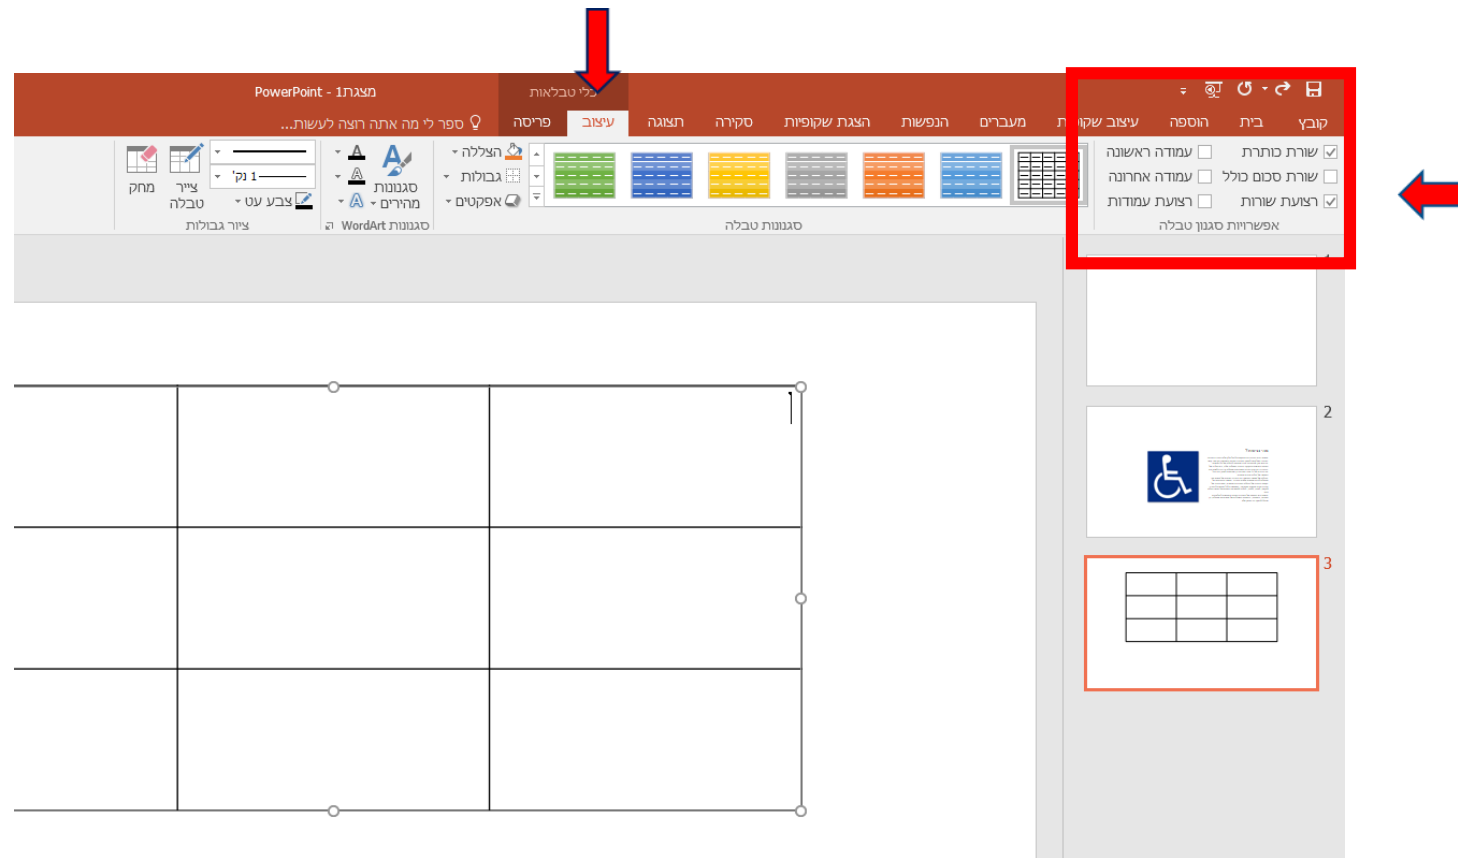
PowerPoint - מצגת1
כלי טבלאות
ספר לי מה אתה רוצה לעשות...
קובץ
בית
הוספה
עיצוב שקופית
מעברים
הנפשות
הצגת שקופיות
סקירה
תצוגה
עיצוב
פריסה
שורת כותרת
שורת סכום כולל
שורות רצועה
עמודה ראשונה
עמודה אחרונה
עמודות רצועה
אפשרויות סגנון טבלה
סגנונות טבלה
הצללה
גבולות
אפקטים
סגנונות מהירים
סגנונות WordArt
1 נק'
צבע עט
צייר טבלה
מחק
ציור גבולות
2
3